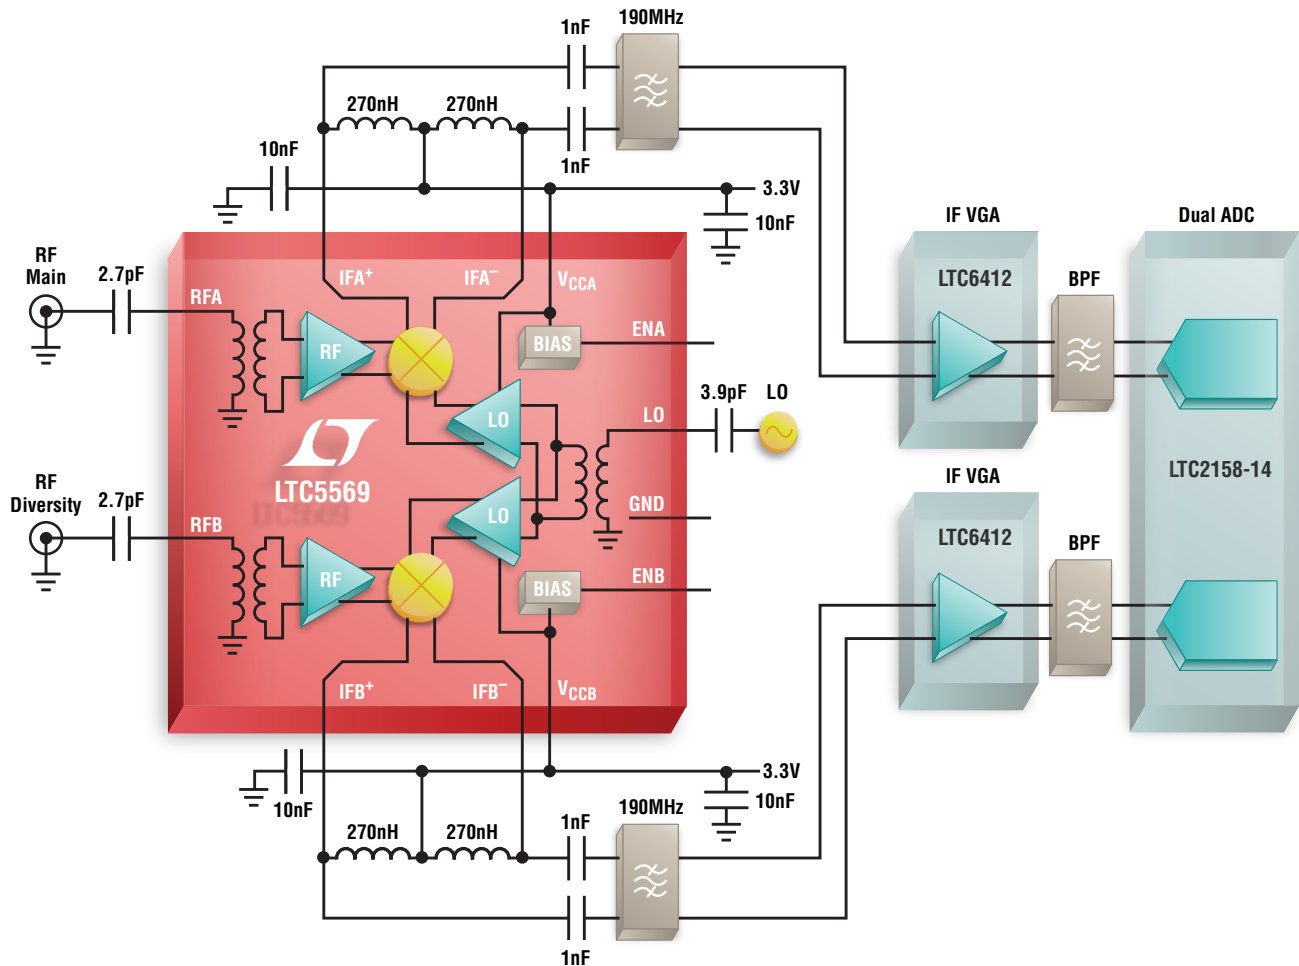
1nF
190MHz
270nH
270nH
1nF
10nF
3.3V
10nF
IF VGA
Dual ADC
RF Main
2.7pF
RFA
IFA$^+$
IFA$^-$
$V_{CCA}$
LTC6412
BPF
RF
BIAS
ENA
3.9pF
LO
LO
LO
LTC5569
LTC2158-14
RF Diversity
2.7pF
RFB
LO
GND
IF VGA
LTC6412
BPF
RF
BIAS
ENB
IFB$^+$
IFB$^-$
$V_{CCB}$
3.3V
10nF
10nF
270nH
270nH
1nF
190MHz
1nF